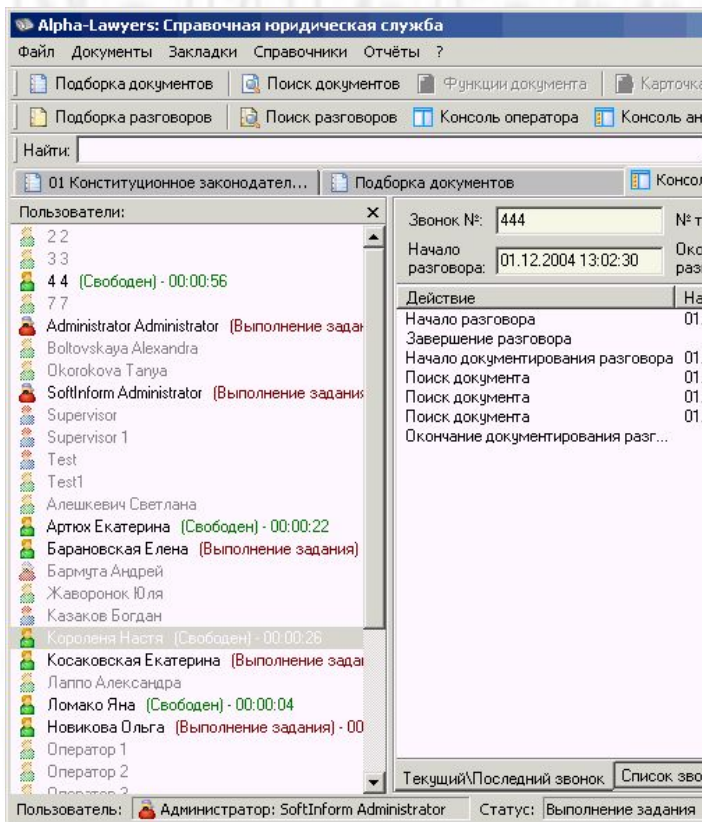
Alpha-Lawyers: Справочная юридическая служба

Файл Документы Закладки Справочники Отчёты ?

Подборка документов | Поиск документов | Функции документа | Карточка

Подборка разговоров | Поиск разговоров | Консоль оператора | Консоль ан

Найти:

01 Конституционное законодател... | Подборка документов | Консо

Пользователи:

2 2
3 3
4 4 (Свободен) - 00:00:56
7 7
Administrator Administrator (Выполнение задан
Boltovskaya Alexandra
Okorokova Tanya
SoftInform Administrator (Выполнение задания
Supervisor
Supervisor 1
Test
Test1
Алешкевич Светлана
Артюх Екатерина (Свободен) - 00:00:22
Барановская Елена (Выполнение задания)
Бармута Андрей
Жаворонок Юля
Казаков Богдан
Короленя Настя (Свободен) - 00:00:26
Косаковская Екатерина (Выполнение задан
Лаппо Александра
Ломако Яна (Свободен) - 00:00:04
Новикова Ольга (Выполнение задания) - 00
Оператор 1
Оператор 2
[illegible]

Звонок №: 444 | № т
Начало разговора: 01.12.2004 13:02:30 | Око разг

| Действие | На |
|---|---|
| Начало разговора | 01. |
| Завершение разговора | |
| Начало документирования разговора | 01. |
| Поиск документа | 01. |
| Поиск документа | 01. |
| Поиск документа | 01. |
| Окончание документирования разг... | |

Текущий\Последний звонок | Список зво

Пользователь: Администратор: SoftInform Administrator | Статус: Выполнение задания